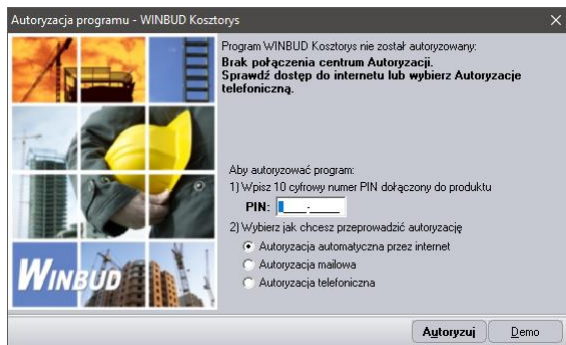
Autoryzacja programu - WINBUD Kosztorys

Program WINBUD Kosztorys nie został autoryzowany:
Brak połączenia centrum Autoryzacji.
Sprawdź dostęp do internetu lub wybierz Autoryzacje telefoniczną.

Aby autoryzować program:
1) Wpisz 10 cyfrowy numer PIN dołączony do produktu
PIN: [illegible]
2) Wybierz jak chcesz przeprowadzić autoryzację
Autoryzacja automatyczna przez internet
Autoryzacja mailowa
Autoryzacja telefoniczna

WINBUD

Autoryzuj
Demo